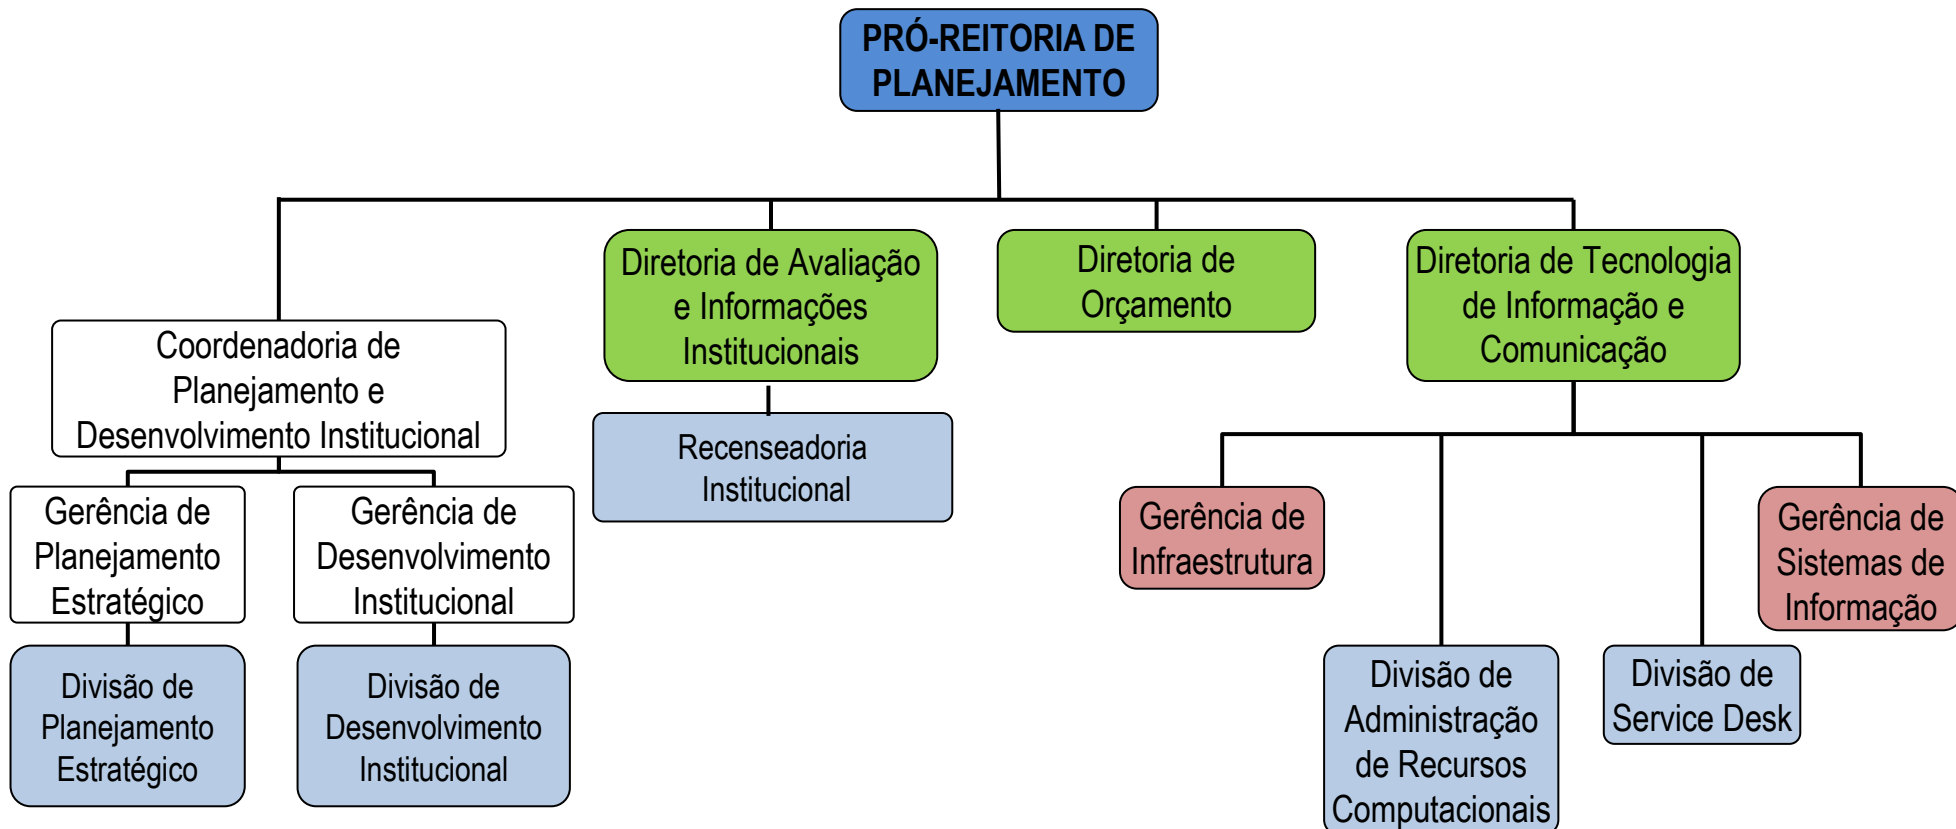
PRÓ-REITORIA DE PLANEJAMENTO

Coordenadoria de Planejamento e Desenvolvimento Institucional

Gerência de Planejamento Estratégico

Divisão de Planejamento Estratégico

Gerência de Desenvolvimento Institucional

Divisão de Desenvolvimento Institucional

Diretoria de Avaliação e Informações Institucionais

Recenseadoria Institucional

Diretoria de Orçamento

Diretoria de Tecnologia de Informação e Comunicação

Gerência de Infraestrutura

Divisão de Administração de Recursos Computacionais

Divisão de Service Desk

Gerência de Sistemas de Informação